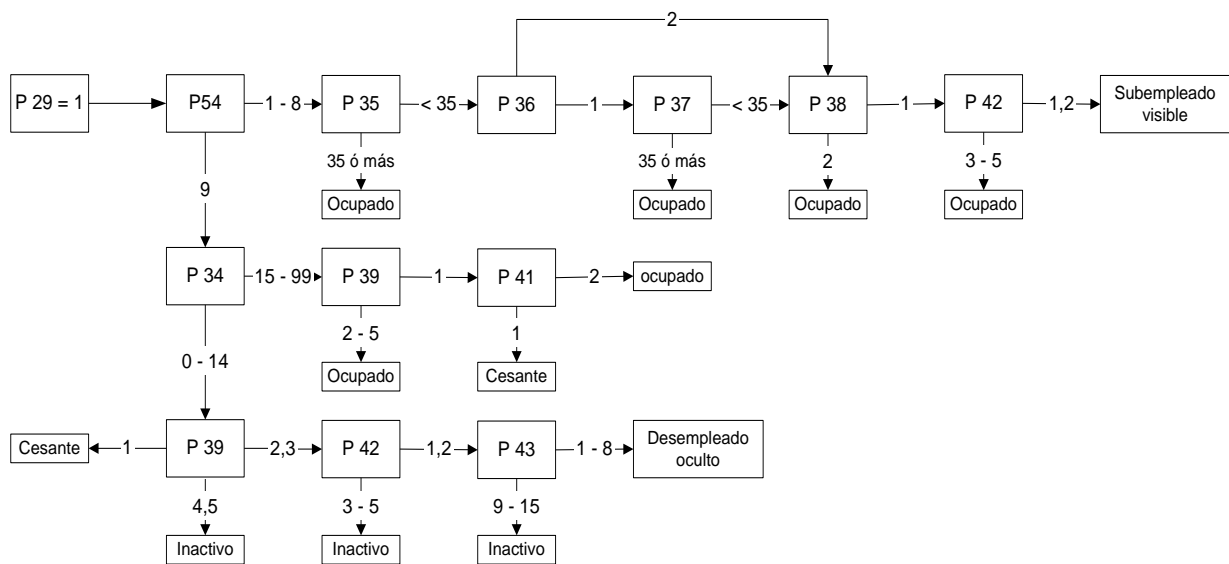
2

P 29 = 1

P54

1 - 8

P 35

< 35

P 36

1

P 37

< 35

P 38

1

P 42

1,2

Subempleado visible

35 ó más

Ocupado

35 ó más

Ocupado

2

Ocupado

3 - 5

Ocupado

9

P 34

15 - 99

P 39

1

P 41

2

ocupado

2 - 5

Ocupado

1

Cesante

0 - 14

Cesante

1

P 39

2,3

P 42

1,2

P 43

1 - 8

Desempleado oculto

4,5

Inactivo

3 - 5

Inactivo

9 - 15

Inactivo